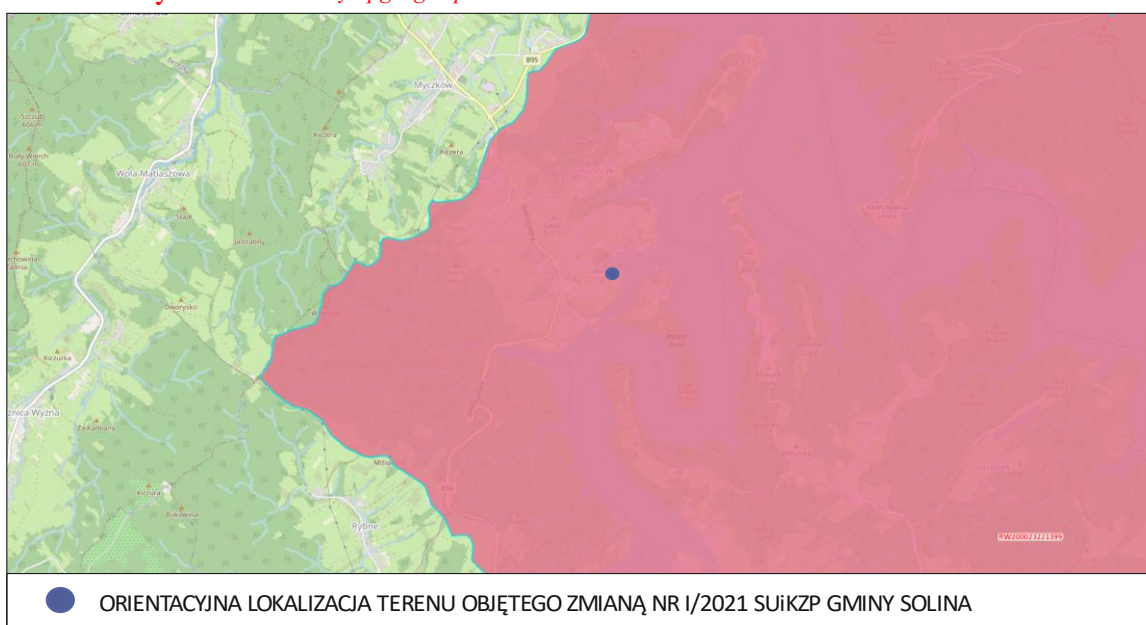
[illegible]

895

Myczków

Szczob Kołym

Biały Wierch

Kiczera

Kiczera

Wola Matiaszowa

Stale

Jastrabiny

Dworysko

Kiczurka

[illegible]nica Wyżna

Za Kamiany

Kiczura

Bukowina

Rybne

RW200023221399

ORIENTACYJNA LOKALIZACJA TERENU OBJĘTEGO ZMIANĄ NR I/2021 SUiKZP GMINY SOLINA